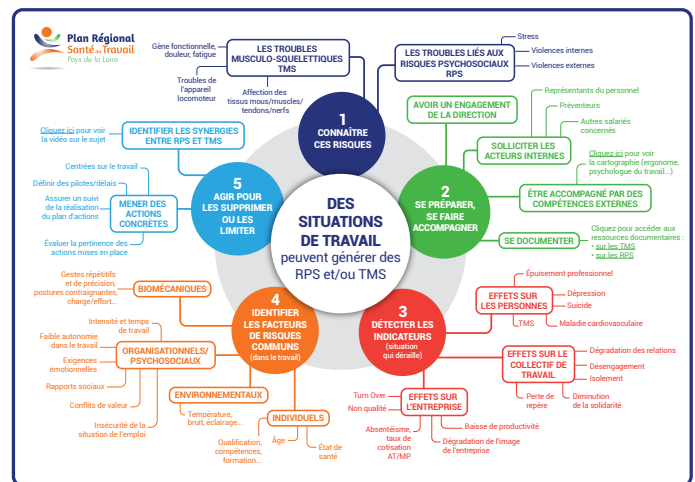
Plan Régional Santé au Travail Pays de la Loire

DES SITUATIONS DE TRAVAIL peuvent générer des RPS et/ou TMS

1 CONNAÎTRE CES RISQUES

LES TROUBLES MUSCULO-SQUELETTIQUES TMS
Gêne fonctionnelle, douleur, fatigue
Troubles de l'appareil locomoteur
Affection des tissus mous/muscles/ tendons/nerfs

LES TROUBLES LIÉS AUX RISQUES PSYCHOSOCIAUX RPS
Stress
Violences internes
Violences externes

2 SE PRÉPARER, SE FAIRE ACCOMPAGNER

AVOIR UN ENGAGEMENT DE LA DIRECTION

SOLLICITER LES ACTEURS INTERNES
Représentants du personnel
Préventeurs
Autres salariés concernés

ÊTRE ACCOMPAGNÉ PAR DES COMPÉTENCES EXTERNES
Cliquez ici pour voir la cartographie (ergonome, psychologue du travail...)

SE DOCUMENTER
Cliquez pour accéder aux ressources documentaires :
• sur les TMS
• sur les RPS

3 DÉTECTER LES INDICATEURS (situation qui déraille)

EFFETS SUR LES PERSONNES
Épuisement professionnel
Dépression
Suicide
Maladie cardiovasculaire
TMS

EFFETS SUR LE COLLECTIF DE TRAVAIL
Dégradation des relations
Désengagement
Isolement
Perte de repère
Diminution de la solidarité

EFFETS SUR L'ENTREPRISE
Turn Over
Non qualité
Absentéisme, taux de cotisation AT/MP
Baisse de productivité
Dégradation de l'image de l'entreprise

4 IDENTIFIER LES FACTEURS DE RISQUES COMMUNS (dans le travail)

BIOMÉCANIQUES
Gestes répétitifs et de précision, postures contraignantes, charge/effort...

ORGANISATIONNELS/ PSYCHOSOCIAUX
Intensité et temps de travail
Faible autonomie dans le travail
Exigences émotionnelles
Rapports sociaux
Conflits de valeur
Insécurité de la situation de l'emploi

ENVIRONNEMENTAUX
Température, bruit, éclairage...

INDIVIDUELS
Qualification, compétences, formation...
Âge
État de santé

5 AGIR POUR LES SUPPRIMER OU LES LIMITER

IDENTIFIER LES SYNERGIES ENTRE RPS ET TMS
Cliquez ici pour voir la vidéo sur le sujet

MENER DES ACTIONS CONCRÈTES
Centrées sur le travail
Définir des pilotes/délais
Assurer un suivi de la réalisation du plan d'actions
Évaluer la pertinence des actions mises en place